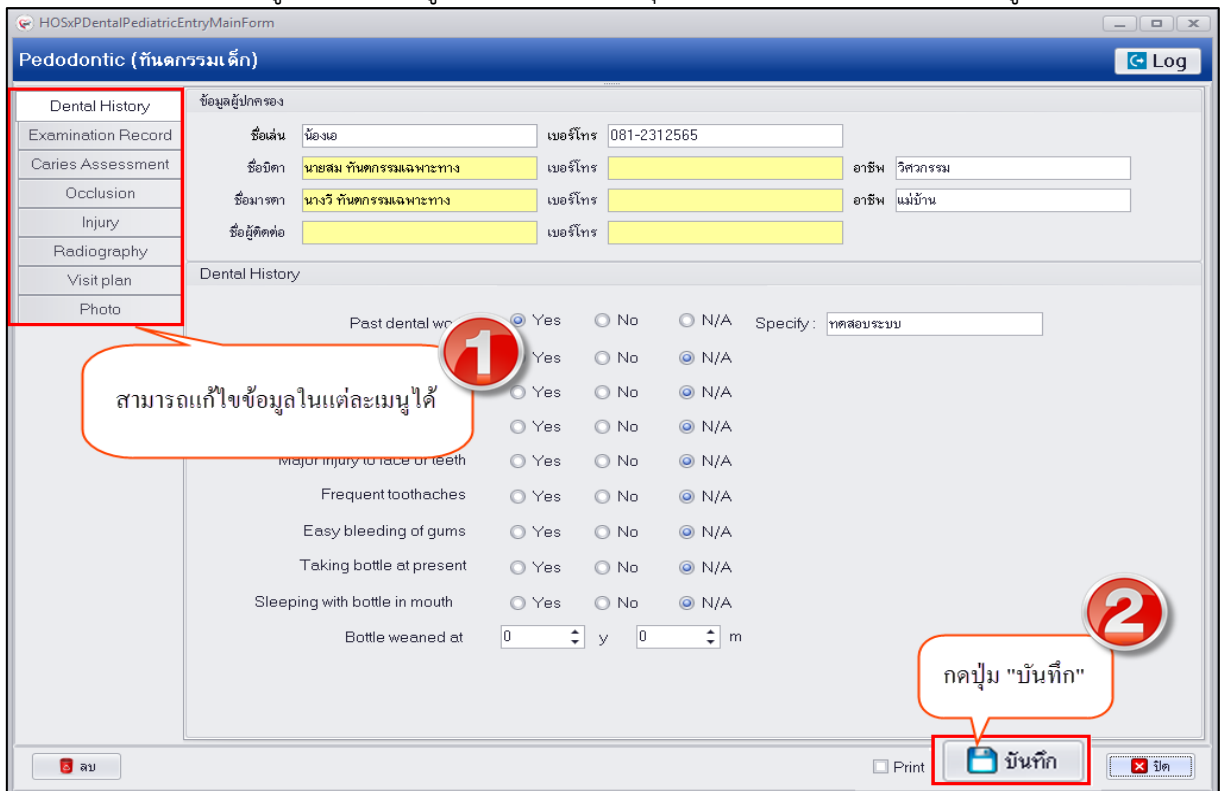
HOSxPDentalPediatricEntryMainForm

Pedodontic (ทันตกรรมเด็ก)

Log

Dental History
Examination Record
Caries Assessment
Occlusion
Injury
Radiography
Visit plan
Photo

ข้อมูลผู้ปกครอง

ชื่อเล่น น้องเอ เบอร์โทร 081-2312565
ชื่อบิดา นายสม ทันตกรรมเฉพาะทาง เบอร์โทร อาชีพ วิศวกรรม
ชื่อมารดา นางวี ทันตกรรมเฉพาะทาง เบอร์โทร อาชีพ แม่บ้าน
ชื่อผู้ติดต่อ เบอร์โทร

Dental History

Past dental wo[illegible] Yes No N/A Specify : ทดสอบระบบ
Yes No N/A
Yes No N/A
Yes No N/A
Major injury to face or teeth Yes No N/A
Frequent toothaches Yes No N/A
Easy bleeding of gums Yes No N/A
Taking bottle at present Yes No N/A
Sleeping with bottle in mouth Yes No N/A
Bottle weaned at 0 y 0 m

1

สามารถแก้ไขข้อมูลในแต่ละเมนูได้

2

กดปุ่ม "บันทึก"

ลบ

Print

บันทึก

ปิด